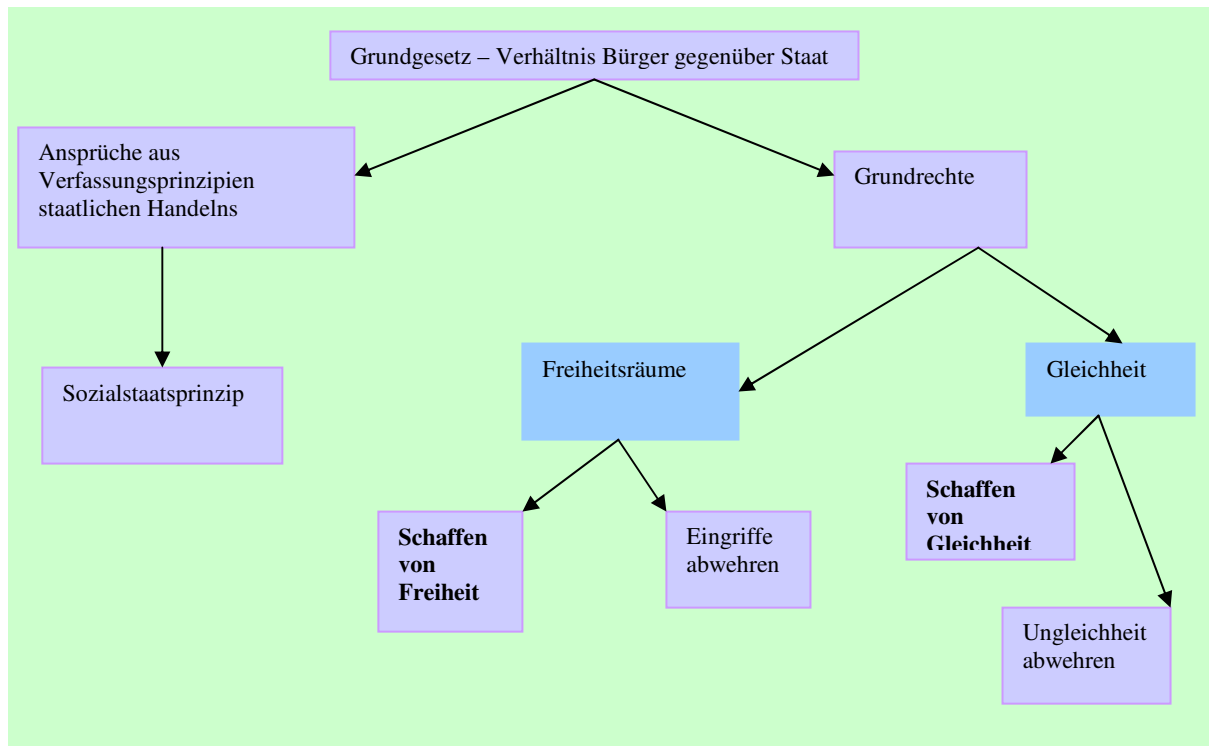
Grundgesetz – Verhältnis Bürger gegenüber Staat

Ansprüche aus Verfassungsprinzipien staatlichen Handelns

Grundrechte

Sozialstaatsprinzip

Freiheitsräume

Gleichheit

**Schaffen von Freiheit**

Eingriffe abwehren

**Schaffen von Gleichheit**

Ungleichheit abwehren